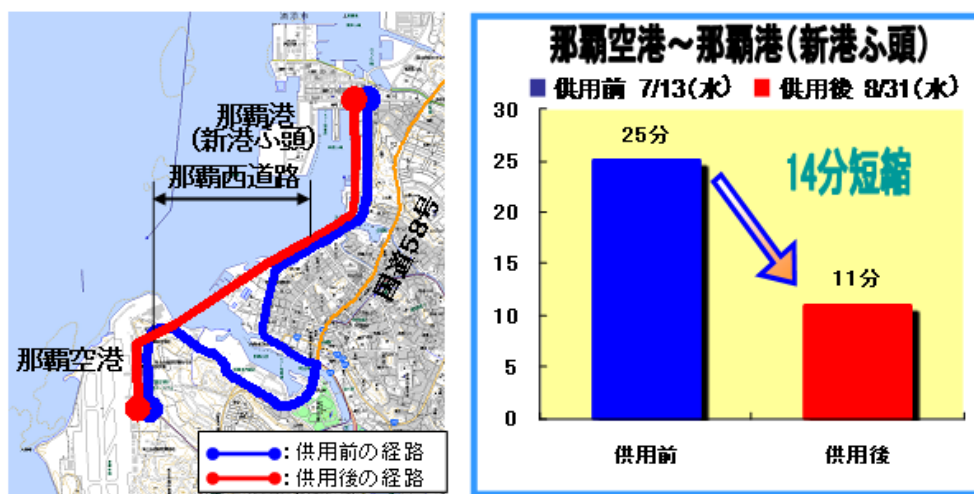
那覇港
(新港ふ頭)
那覇西道路
国道58号
那覇空港
:供用前の経路
:供用後の経路

那覇空港~那覇港(新港ふ頭)
供用前 7/13(水) 供用後 8/31(水)

| | 供用前 | 供用後 |
|---|---|---|
| | 25分 | 11分 |

14分短縮

30
25
20
15
10
5
0